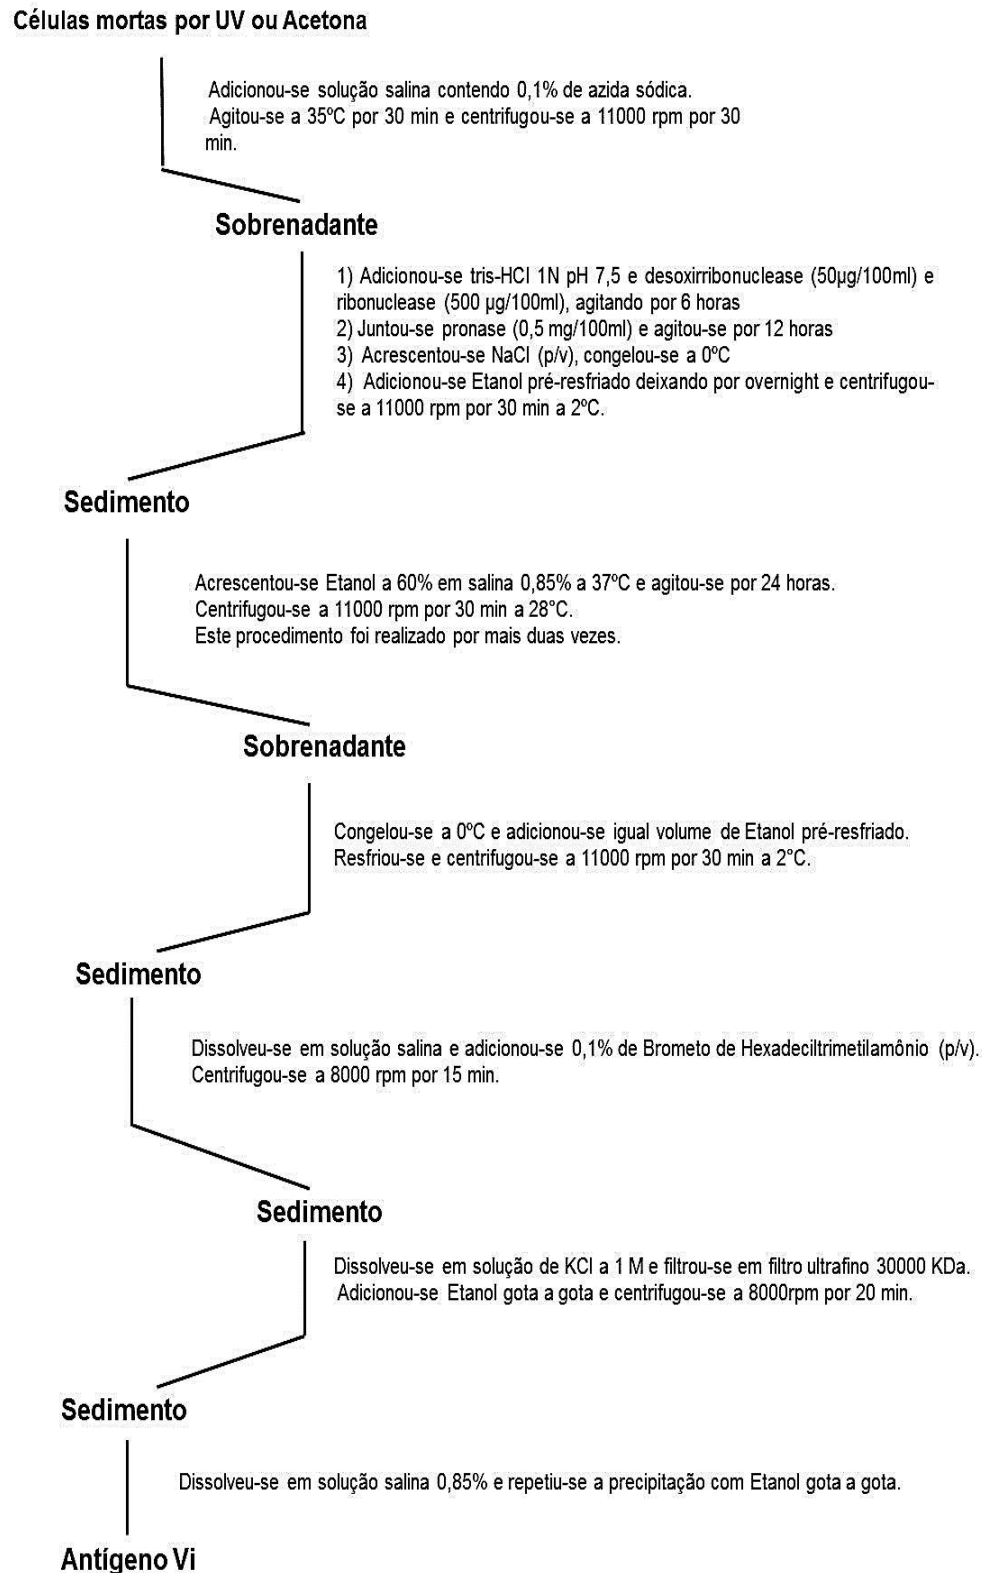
Células mortas por UV ou Acetona

Adicionou-se solução salina contendo 0,1% de azida sódica. Agitou-se a 35ºC por 30 min e centrifugou-se a 11000 rpm por 30 min.

Sobrenadante

1) Adicionou-se tris-HCl 1N pH 7,5 e desoxirribonuclease (50µg/100ml) e ribonuclease (500 µg/100ml), agitando por 6 horas
2) Juntou-se pronase (0,5 mg/100ml) e agitou-se por 12 horas
3) Acrescentou-se NaCl (p/v), congelou-se a 0ºC
4) Adicionou-se Etanol pré-resfriado deixando por overnight e centrifugou-se a 11000 rpm por 30 min a 2ºC.

Sedimento

Acrescentou-se Etanol a 60% em salina 0,85% a 37ºC e agitou-se por 24 horas. Centrifugou-se a 11000 rpm por 30 min a 28°C. Este procedimento foi realizado por mais duas vezes.

Sobrenadante

Congelou-se a 0ºC e adicionou-se igual volume de Etanol pré-resfriado. Resfriou-se e centrifugou-se a 11000 rpm por 30 min a 2°C.

Sedimento

Dissolveu-se em solução salina e adicionou-se 0,1% de Brometo de Hexadeciltrimetilamônio (p/v). Centrifugou-se a 8000 rpm por 15 min.

Sedimento

Dissolveu-se em solução de KCl a 1 M e filtrou-se em filtro ultrafino 30000 KDa. Adicionou-se Etanol gota a gota e centrifugou-se a 8000rpm por 20 min.

Sedimento

Dissolveu-se em solução salina 0,85% e repetiu-se a precipitação com Etanol gota a gota.

Antígeno Vi